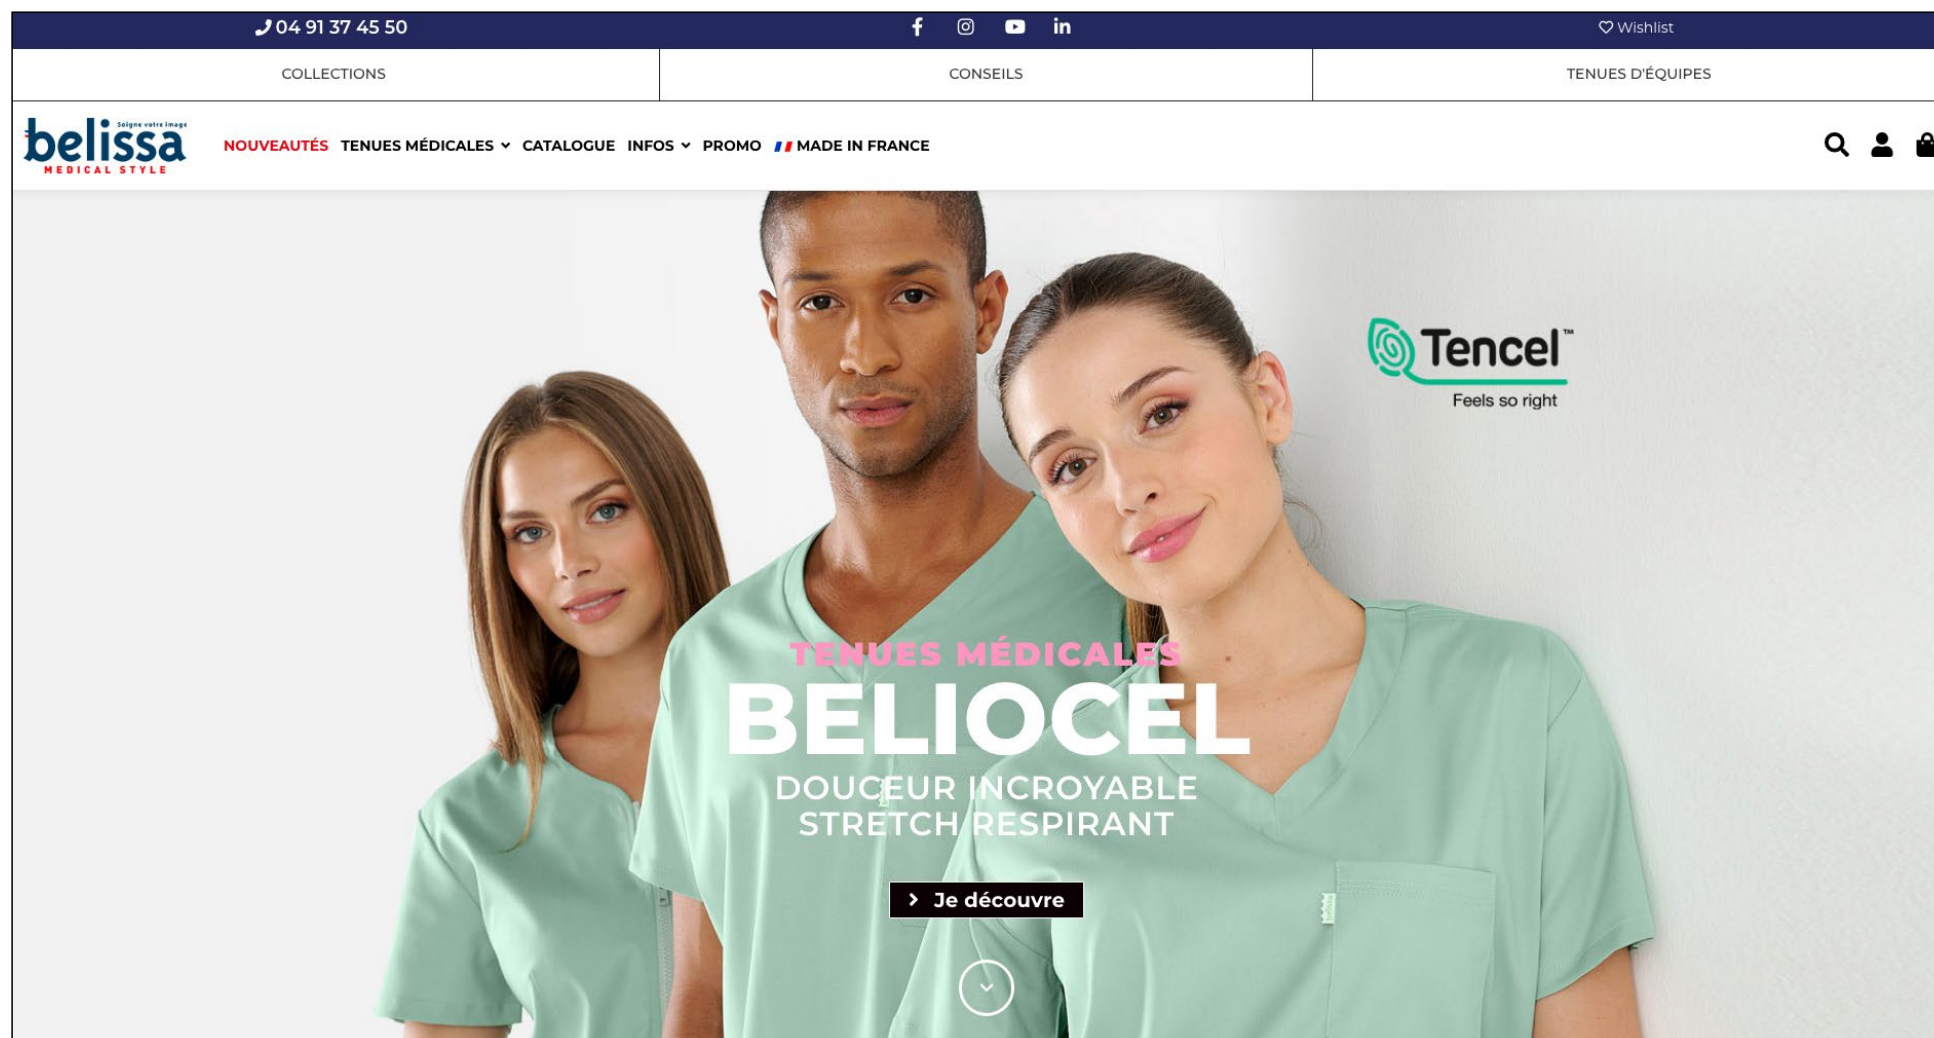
04 91 37 45 50

Wishlist

COLLECTIONS

CONSEILS

TENUES D'ÉQUIPES

Soigne votre image
belissa
MEDICAL STYLE

NOUVEAUTÉS TENUES MÉDICALES CATALOGUE INFOS PROMO MADE IN FRANCE

Tencel™
Feels so right

TENUES MÉDICALES
BELIOCEL
DOUCEUR INCROYABLE
STRETCH RESPIRANT

Je découvre